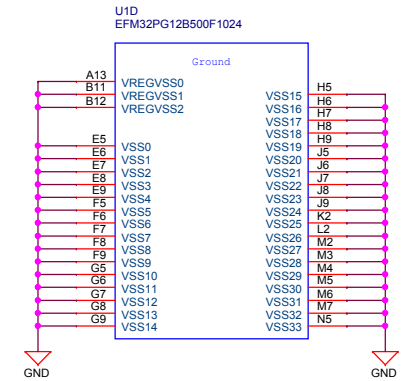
U1D
EFM32PG12B500F1024

Ground

A13 VREGVSS0
B11 VREGVSS1
B12 VREGVSS2

E5 VSS0
E6 VSS1
E7 VSS2
E8 VSS3
E9 VSS4
F5 VSS5
F6 VSS6
F7 VSS7
F8 VSS8
F9 VSS9
G5 VSS10
G6 VSS11
G7 VSS12
G8 VSS13
G9 VSS14

VSS15 H5
VSS16 H6
VSS17 H7
VSS18 H8
VSS19 H9
VSS20 J5
VSS21 J6
VSS22 J7
VSS23 J8
VSS24 J9
VSS25 K2
VSS26 L2
VSS27 M2
VSS28 M3
VSS29 M4
VSS30 M5
VSS31 M6
VSS32 M7
VSS33 N5

GND
GND